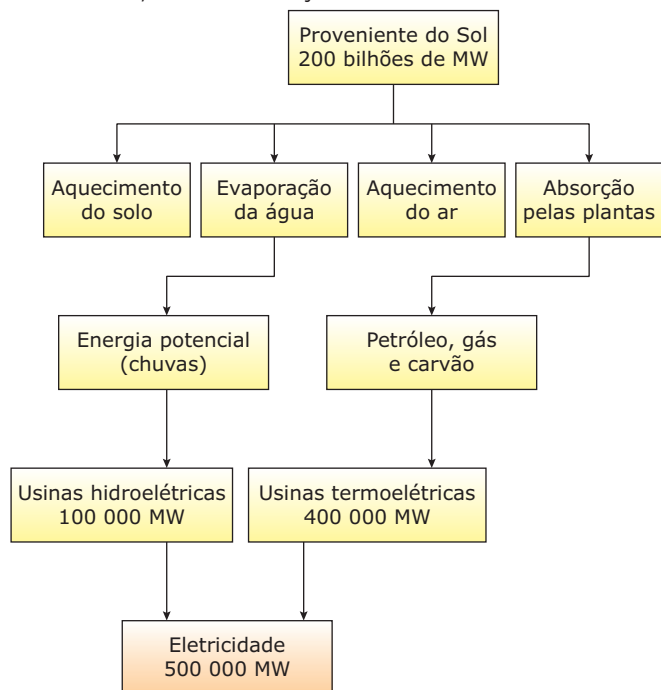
Proveniente do Sol
200 bilhões de MW

Aquecimento do solo

Evaporação da água

Aquecimento do ar

Absorção pelas plantas

Energia potencial (chuvas)

Petróleo, gás e carvão

Usinas hidroelétricas
100 000 MW

Usinas termoelétricas
400 000 MW

Eletricidade
500 000 MW